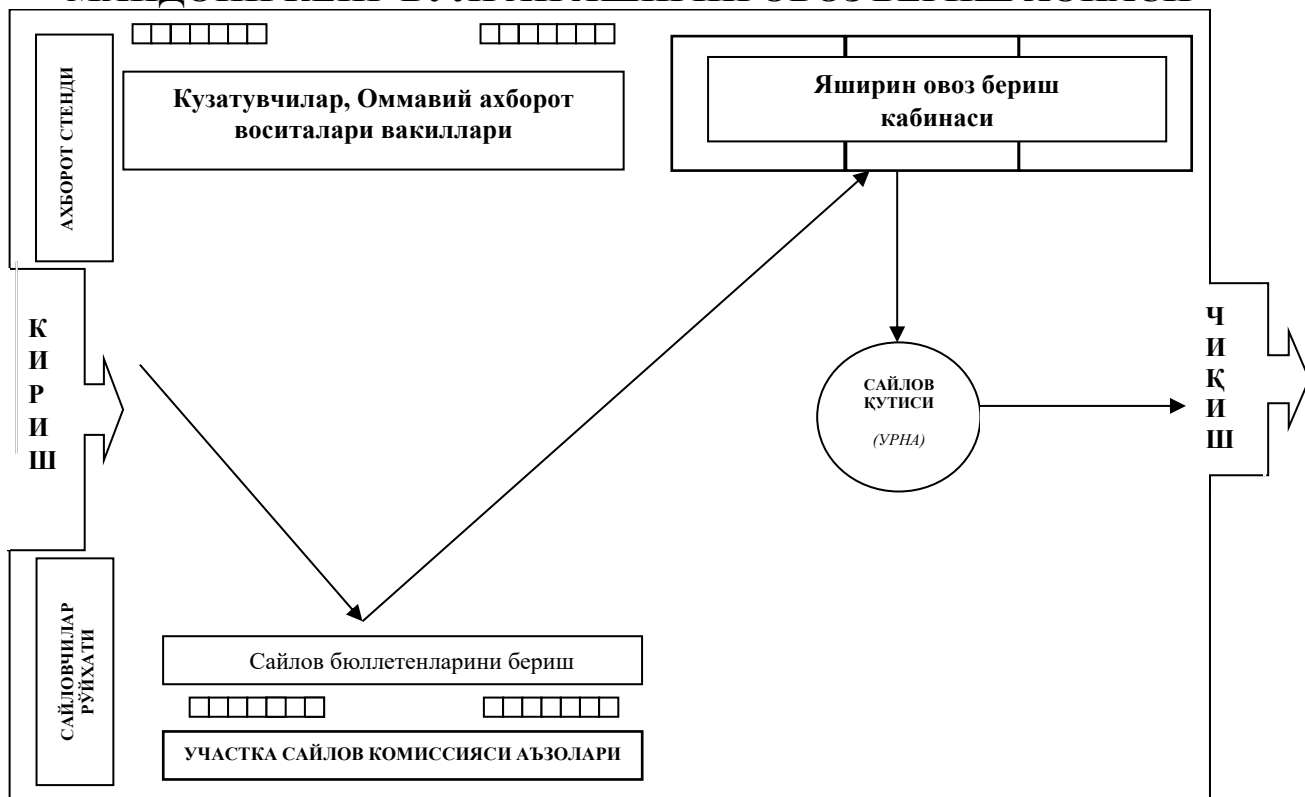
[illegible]

АХБОРОТ СТЕНДИ

Кузатувчилар, Оммавий ахборот воситалари вакиллари

Яширин овоз бериш кабинаси

К
И
Р
И
Ш

САЙЛОВ ҚУТИСИ

(УРНА)

Ч
И
Қ
И
Ш

САЙЛОВЧИЛАР РЎЙХАТИ

Сайлов бюллетенларини бериш

УЧАСТКА САЙЛОВ КОМИССИЯСИ АЪЗОЛАРИ